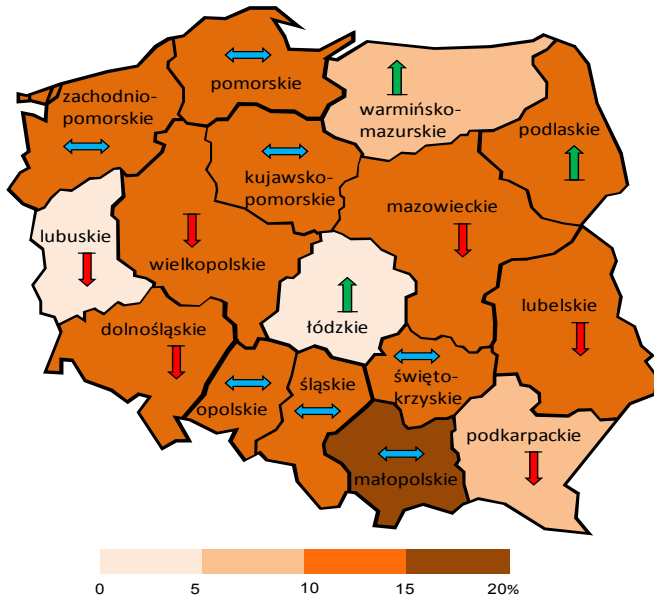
pomorskie
zachodnio-pomorskie
warmińsko-mazurskie
podlaskie
kujawsko-pomorskie
mazowieckie
lubuskie
wielkopolskie
łódzkie
lubelskie
dolnośląskie
świętokrzyskie
opolskie
śląskie
podkarpackie
małopolskie

0 5 10 15 20%